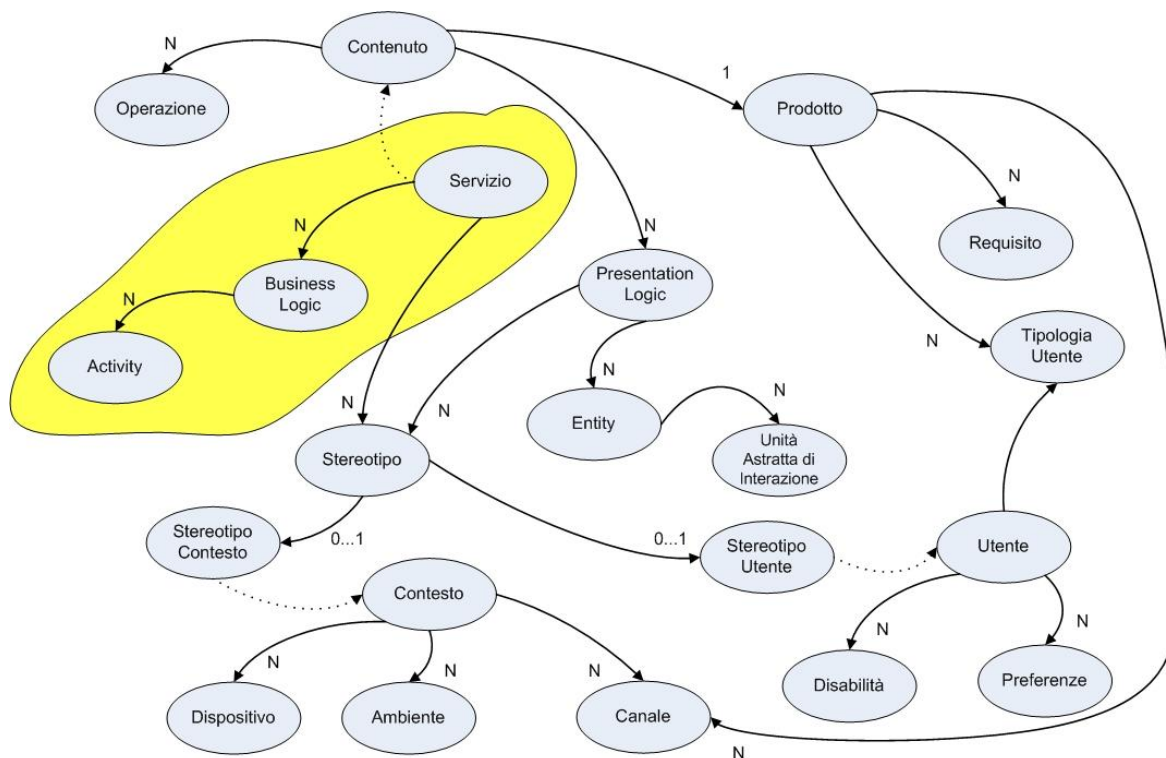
Contenuto
N
Operazione
1
Prodotto
Servizio
N
Requisito
N
N
Business Logic
Presentation Logic
N
Activity
N
Tipologia Utente
N
N
N
Entity
N
Unità Astratta di Interazione
Stereotipo
Stereotipo Contesto
0...1
0...1
Stereotipo Utente
Utente
Contesto
N
N
N
N
N
Disabilità
Preferenze
Dispositivo
Ambiente
Canale
N